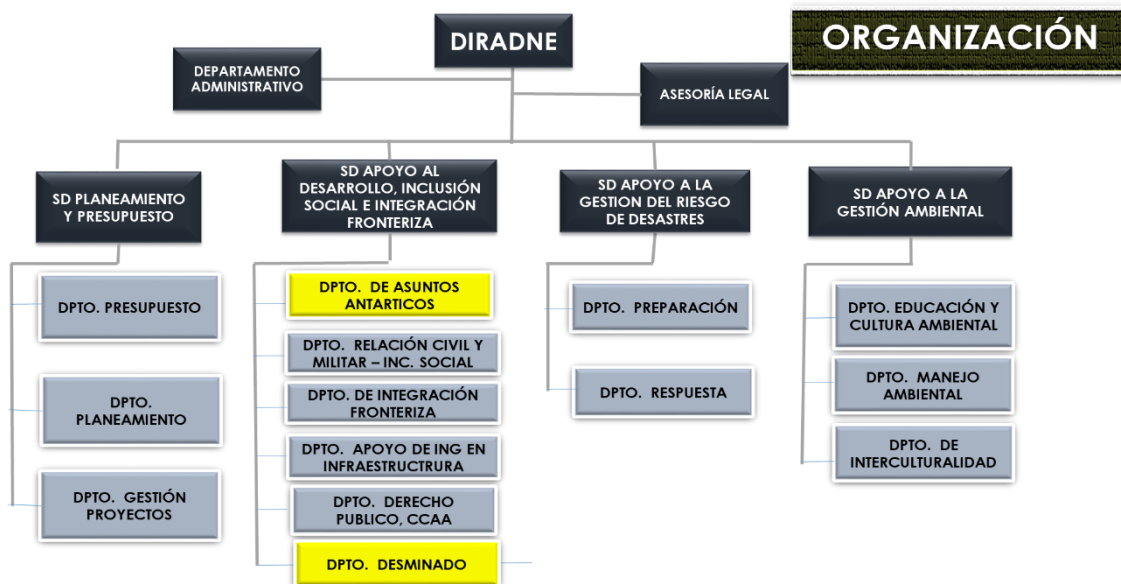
ORGANIZACIÓN

DIRADNE

DEPARTAMENTO ADMINISTRATIVO

ASESORÍA LEGAL

SD PLANEAMIENTO Y PRESUPUESTO

DPTO. PRESUPUESTO

DPTO. PLANEAMIENTO

DPTO. GESTIÓN PROYECTOS

SD APOYO AL DESARROLLO, INCLUSIÓN SOCIAL E INTEGRACIÓN FRONTERIZA

DPTO. DE ASUNTOS ANTARTICOS

DPTO. RELACIÓN CIVIL Y MILITAR – INC. SOCIAL

DPTO. DE INTEGRACIÓN FRONTERIZA

DPTO. APOYO DE ING EN INFRAESTRUCTRURA

DPTO. DERECHO PUBLICO, CCAA

DPTO. DESMINADO

SD APOYO A LA GESTION DEL RIESGO DE DESASTRES

DPTO. PREPARACIÓN

DPTO. RESPUESTA

SD APOYO A LA GESTIÓN AMBIENTAL

DPTO. EDUCACIÓN Y CULTURA AMBIENTAL

DPTO. MANEJO AMBIENTAL

DPTO. DE INTERCULTURALIDAD